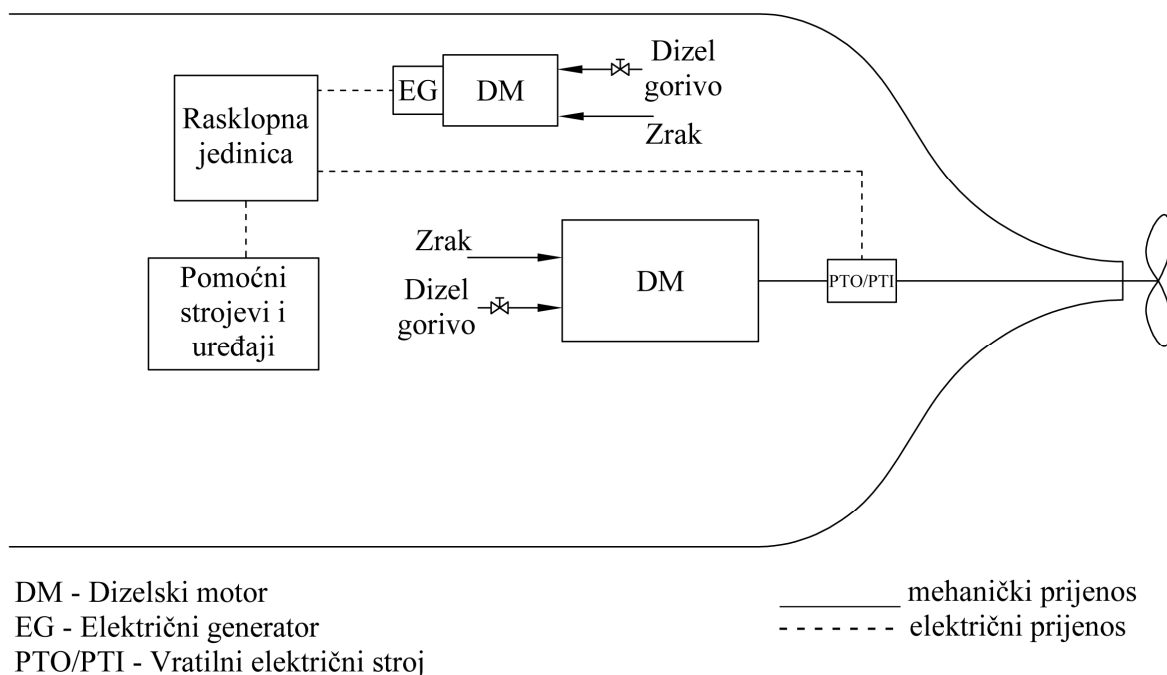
Rasklopna jedinica

EG

DM

Dizel gorivo

Zrak

Pomoćni strojevi i uređaji

Zrak

Dizel gorivo

DM

PTO/PTI

DM - Dizelski motor
EG - Električni generator
PTO/PTI - Vratilni električni stroj

mehanički prijenos
električni prijenos